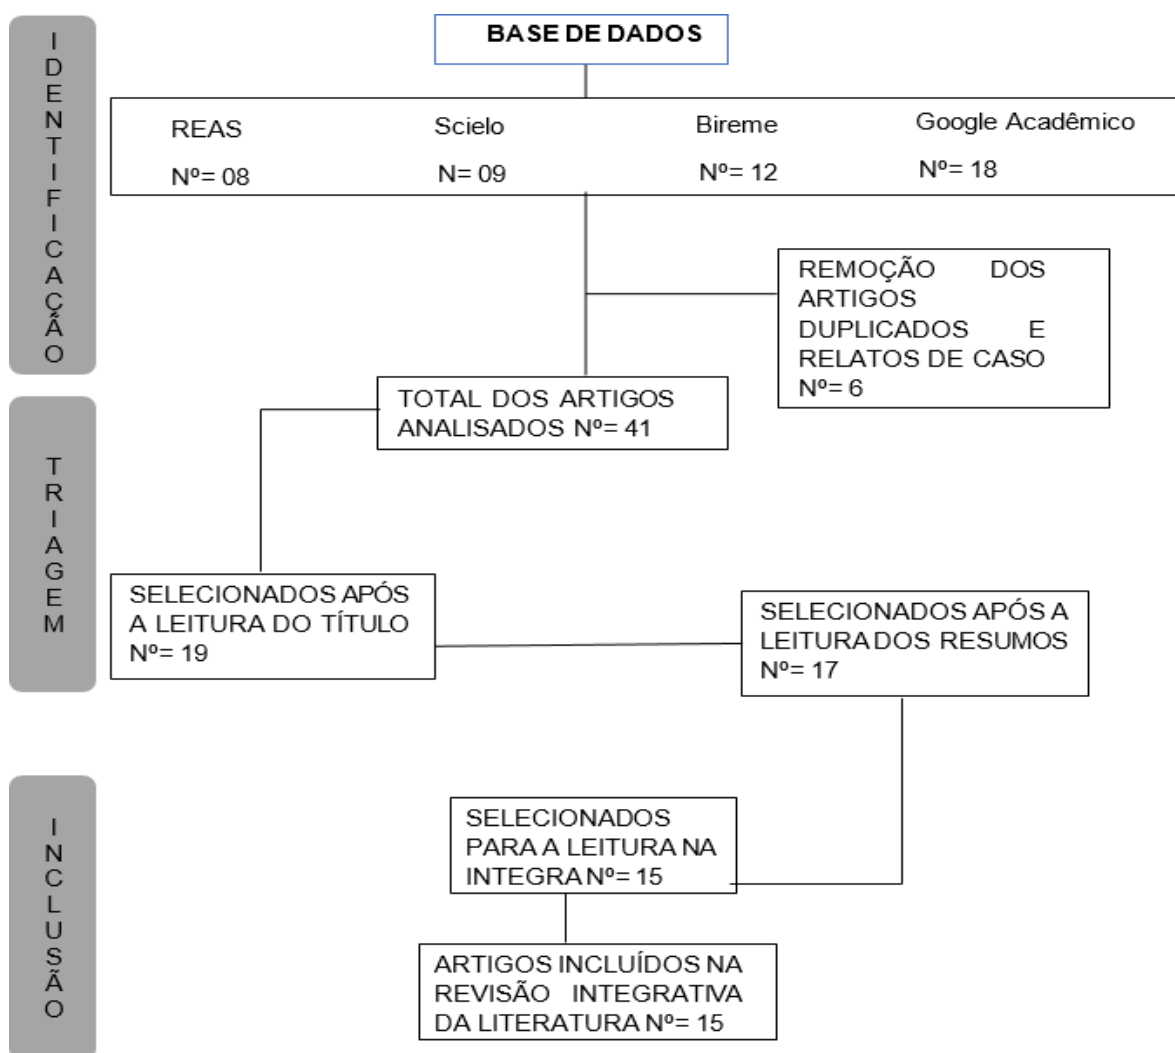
IDENTIFICAÇÃO

BASE DE DADOS

REAS
Nº= 08

Scielo
N= 09

Bireme
Nº= 12

Google Acadêmico
Nº= 18

REMOÇÃO DOS ARTIGOS DUPLICADOS E RELATOS DE CASO Nº= 6

TRIAGEM

TOTAL DOS ARTIGOS ANALISADOS Nº= 41

SELECIONADOS APÓS A LEITURA DO TÍTULO Nº= 19

SELECIONADOS APÓS A LEITURA DOS RESUMOS Nº= 17

INCLUSÃO

SELECIONADOS PARA A LEITURA NA INTEGRA Nº= 15

ARTIGOS INCLUÍDOS NA REVISÃO INTEGRATIVA DA LITERATURA Nº= 15